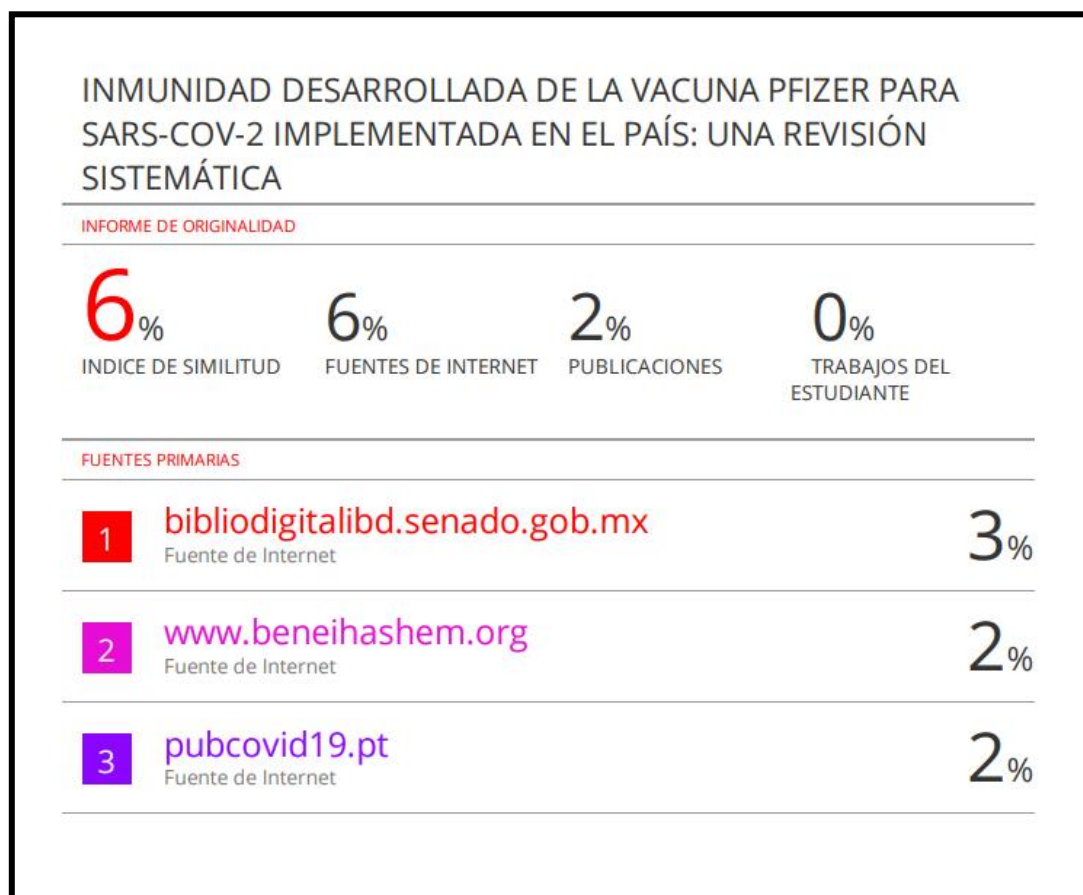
INMUNIDAD DESARROLLADA DE LA VACUNA PFIZER PARA SARS-COV-2 IMPLEMENTADA EN EL PAÍS: UNA REVISIÓN SISTEMÁTICA

INFORME DE ORIGINALIDAD

| 6% | 6% | 2% | 0% |
|---|---|---|---|
| INDICE DE SIMILITUD | FUENTES DE INTERNET | PUBLICACIONES | TRABAJOS DEL ESTUDIANTE |

FUENTES PRIMARIAS

| | | |
|---|---|---|
| 1 | bibliodigitalibd.senado.gob.mx Fuente de Internet | 3% |
| 2 | www.beneihashem.org Fuente de Internet | 2% |
| 3 | pubcovid19.pt Fuente de Internet | 2% |